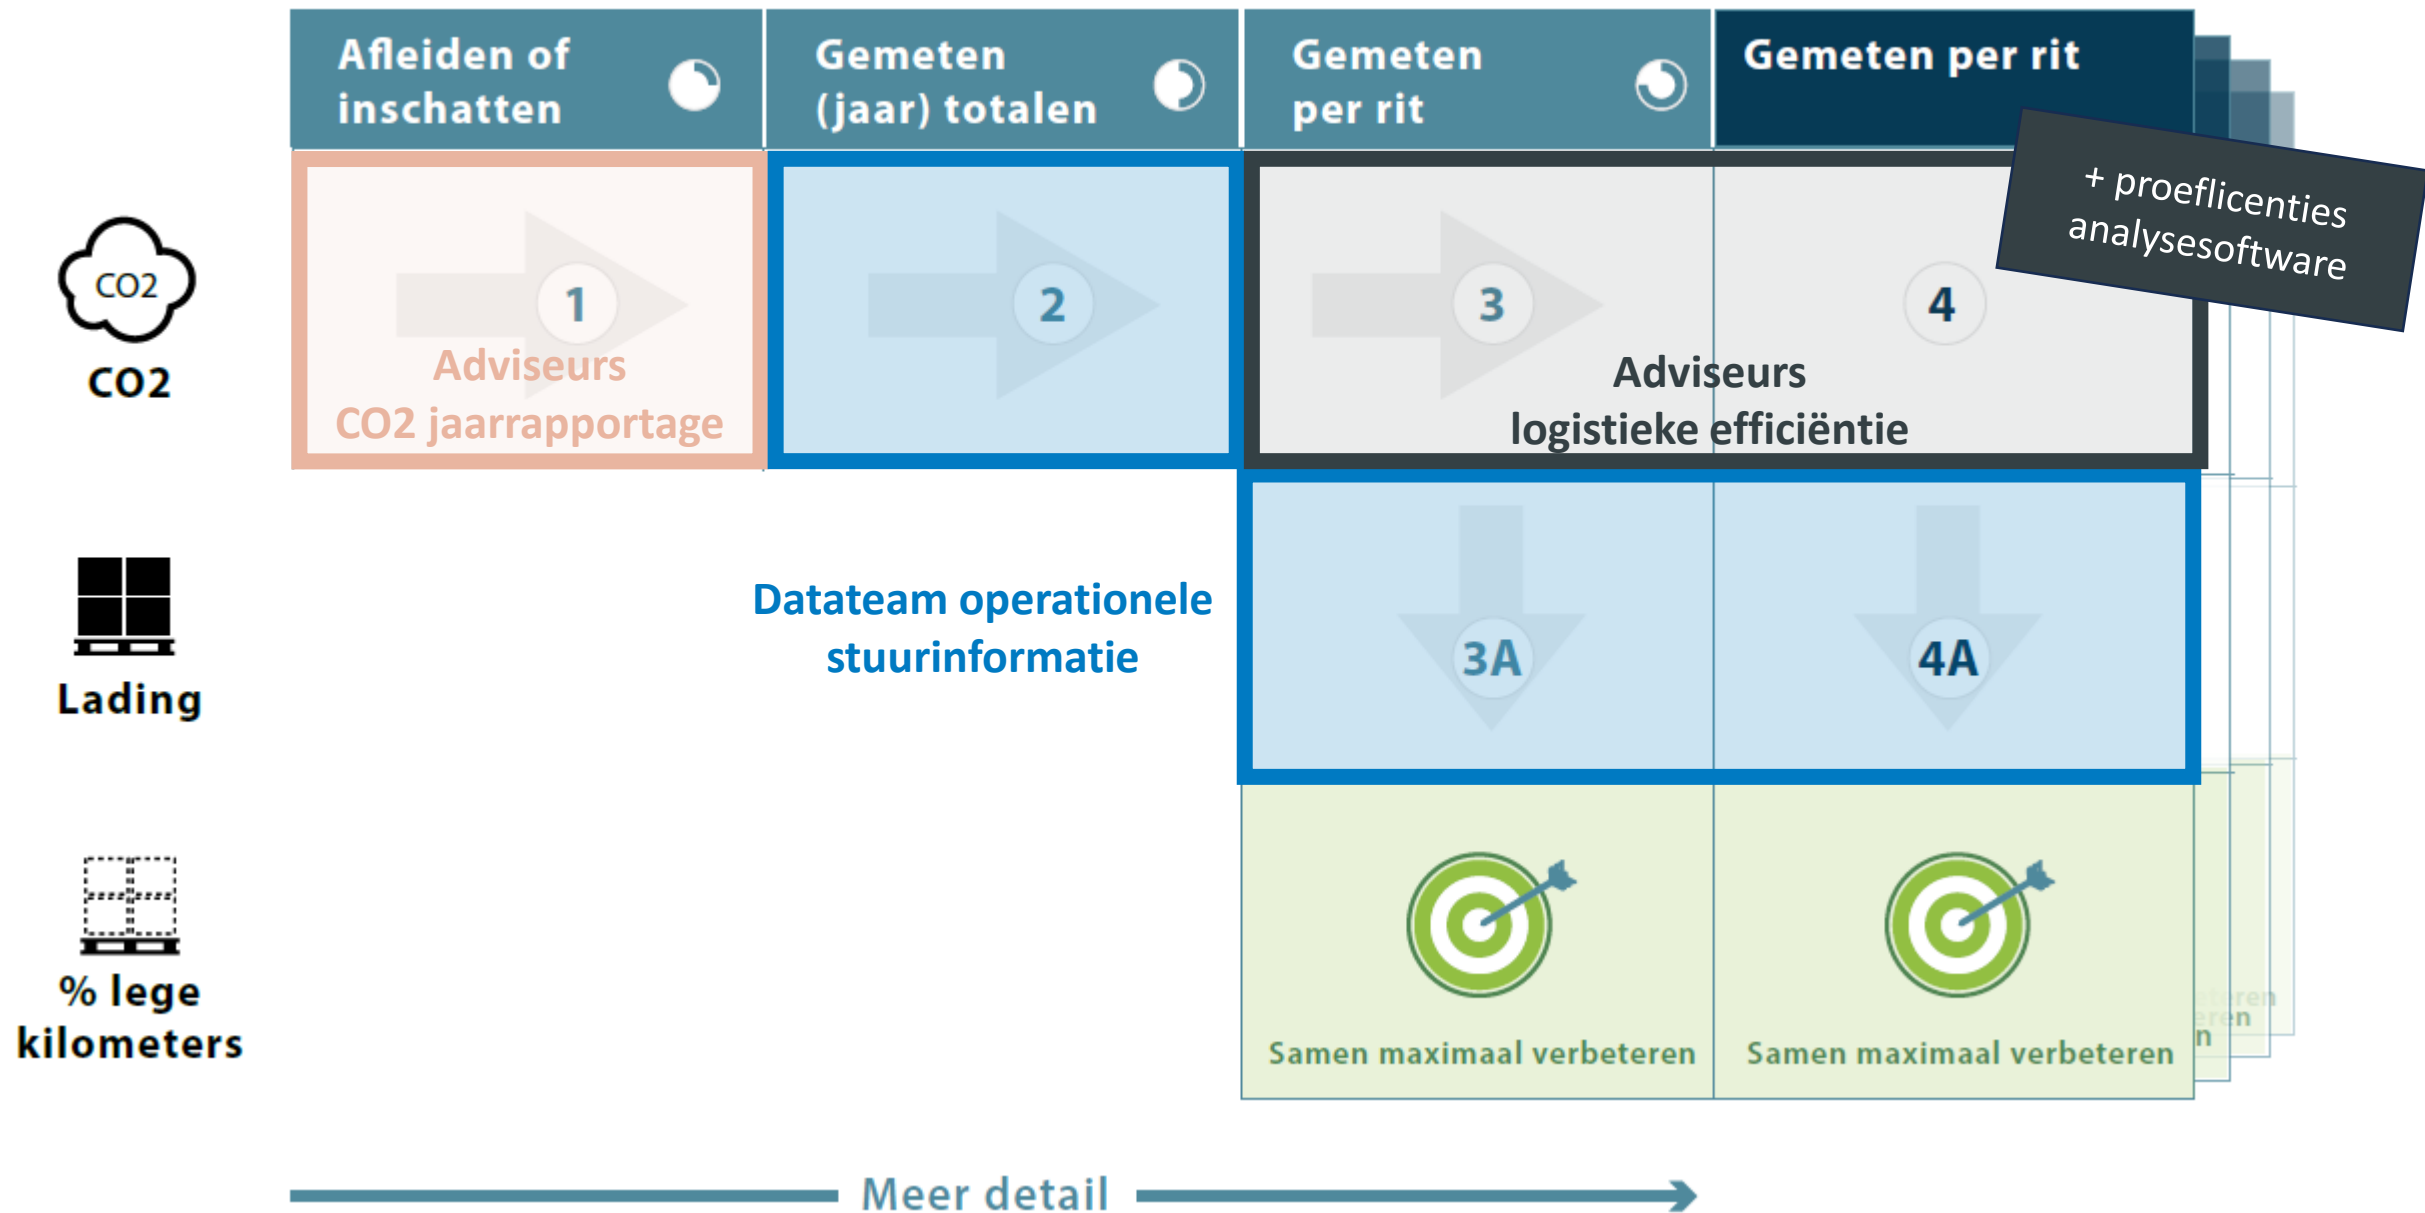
Afleiden of inschatten

Gemeten (jaar) totalen

Gemeten per rit

Gemeten per rit

+ proeflicenties analysesoftware

CO2

CO2

1

Adviseurs CO2 jaarrapportage

2

3

4

Adviseurs logistieke efficiëntie

Lading

Datateam operationele stuurinformatie

3A

4A

% lege kilometers

Samen maximaal verbeteren

Samen maximaal verbeteren

Meer detail